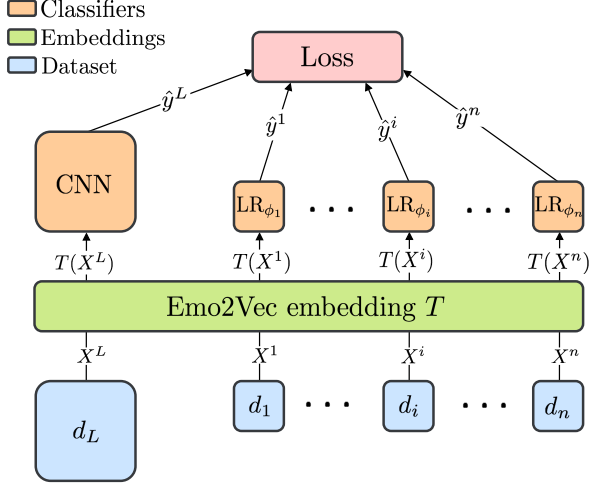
Classifiers
Embeddings
Dataset

Loss

$\hat{y}^L$
$\hat{y}^1$
$\hat{y}^i$
$\hat{y}^n$

CNN
$\text{LR}_{\phi_1}$ $\cdots$ $\text{LR}_{\phi_i}$ $\cdots$ $\text{LR}_{\phi_n}$

$T(X^L)$
$T(X^1)$
$T(X^i)$
$T(X^n)$

Emo2Vec embedding $T$

$X^L$
$X^1$
$X^i$
$X^n$

$d_L$
$d_1$ $\cdots$ $d_i$ $\cdots$ $d_n$